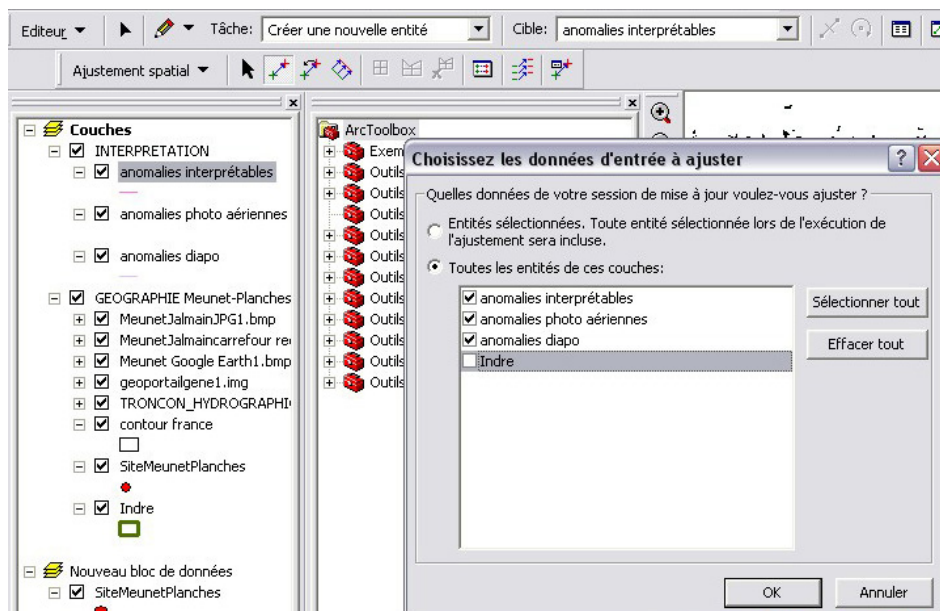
Editeur ▼ Tâche: Créer une nouvelle entité Cible: anomalies interprétables

Ajustement spatial ▼

Couches
INTERPRETATION
anomalies interprétables
anomalies photo aériennes
anomalies diapo
GEOGRAPHIE Meunet-Planches
MeunetJalmainJPG1.bmp
MeunetJalmaincarrefour re
Meunet Google Earth1.bmp
geoportailgene1.img
TRONCON_HYDROGRAPHI
contour france
SiteMeunetPlanches
Indre
Nouveau bloc de données
SiteMeunetPlanches

ArcToolbox
Exem
Outils
Outils
Outils
Outils
Outils
Outils
Outils
Outils
Outils
Outils
Outils

Choisissez les données d'entrée à ajuster

Quelles données de votre session de mise à jour voulez-vous ajuster ?
Entités sélectionnées. Toute entité sélectionnée lors de l'exécution de l'ajustement sera incluse.
Toutes les entités de ces couches:
anomalies interprétables
anomalies photo aériennes
anomalies diapo
Indre

Sélectionner tout
Effacer tout

OK
Annuler